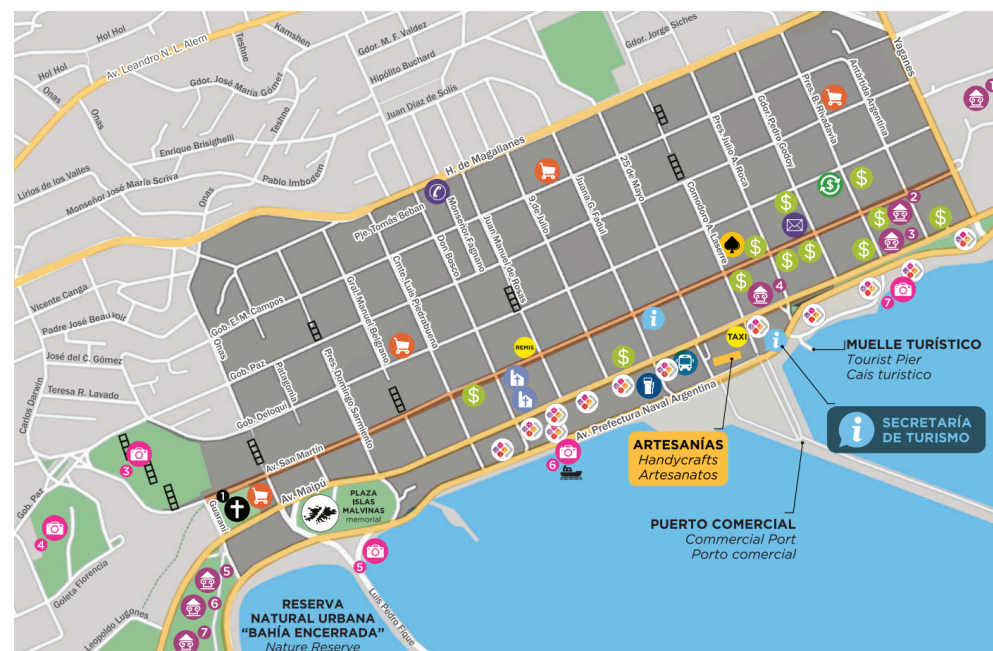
Hol Hol
Av. Leandro N. L. Alem
Teshne
Kamshen
Gdor. M. F. Valdez
Gdor. Jorge Siches
Yaganes
Hol Hol
Onas
Gdor. José María Gómez
Hipólito Buchard
Juan Díaz de Solís
Onas
Enrique Brisighelli
Teshne
Lirios de los Valles
Monseñor José María Scriva
Pablo Imbodem
Onas
H. de Magallanes
Pje. Tomás Beban
Monseñor Fagnano
Don Bosco
Juan Manuel de Rosas
9 de Julio
Juana G. Fadul
25 de Mayo
Comodoro A. Laserre
Pres. Julio A. Roca
Gdor. Pedro Godoy
Pres. B. Rivadavia
Antártida Argentina
Vicente Canga
Padre José Beauvoir
José del C. Gómez
Teresa R. Lavado
Carlos Darwin
Gob. E. M. Campos
Onas
Gob. Paz
Gob. Deloqui
Patagonia
Pres. Domingo Sarmiento
Gral. Manuel Belgrano
Cmte. Luis Piedrabuena
REMIS
TAXI
Av. San Martín
Av. Prefectura Naval Argentina
Av. Maipú
Guaraní
Gob. Paz
Goleta Florencia
Leopoldo Lugones
Luis Pedro Fique
PLAZA ISLAS MALVINAS memorial
1 2 3 4 5 6 7 2 3 4 5 6 7 3 4 5 6 7
MUELLE TURÍSTICO
Tourist Pier
Cais turístico
SECRETARÍA DE TURISMO
ARTESANÍAS
Handycrafts
Artesanatos
PUERTO COMERCIAL
Commercial Port
Porto comercial
RESERVA NATURAL URBANA "BAHÍA ENCERRADA"
Nature Reserve